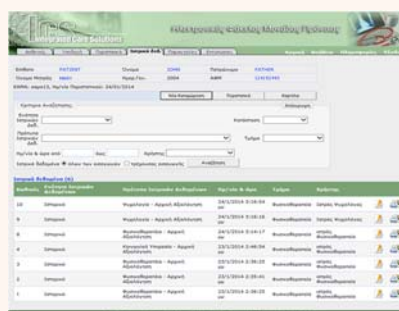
Integrated Care Solutions

Ηλεκτρονικός Φάκελος Μονάδας Φροντίδας

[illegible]

Επίθετο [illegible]
Όνομα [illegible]

Νέα Καταχώρηση

Κριτήρια Αναζήτησης

Αναζήτηση

| Κωδικός | Ενέργεια Ιατρικών Αναφορών | Περίληψη Ιατρικών Αναφορών | Ημ/νία & ώρα | Τμήμα | Χρήστης |
|---|---|---|---|---|---|
| 10 | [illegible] | Ψυχολόγος - Αρχική Αξιολόγηση | 24/3/2014 3:16:04 | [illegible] | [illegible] |
| 9 | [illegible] | Ψυχολόγος - Αρχική Αξιολόγηση | 24/3/2014 3:16:18 | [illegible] | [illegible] |
| 6 | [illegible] | Φυσικοθεραπεία - Αρχική Αξιολόγηση | 24/3/2014 3:14:17 | Φυσικοθεραπεία | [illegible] |
| 4 | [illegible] | Κοινωνική Υπηρεσία - Αρχική Αξιολόγηση | 23/3/2014 2:46:54 | Φυσικοθεραπεία | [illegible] |
| 3 | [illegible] | Φυσικοθεραπεία - Αρχική Αξιολόγηση | 23/3/2014 2:38:28 | Φυσικοθεραπεία | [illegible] |
| 2 | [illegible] | Φυσικοθεραπεία - Αρχική Αξιολόγηση | 23/3/2014 2:35:41 | Φυσικοθεραπεία | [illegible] |
| 1 | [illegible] | Φυσικοθεραπεία - Αρχική Αξιολόγηση | 23/3/2014 2:30:25 | Φυσικοθεραπεία | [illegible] |